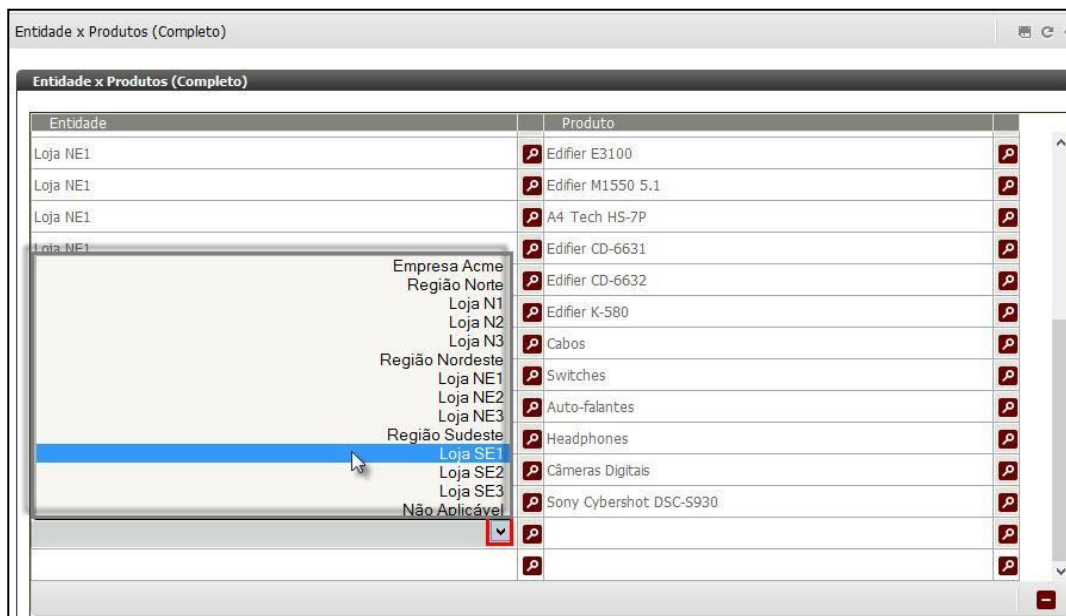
Entidade x Produtos (Completo)

Entidade x Produtos (Completo)

| Entidade | Produto |
|---|---|
| Loja NE1 | Edifier E3100 |
| Loja NE1 | Edifier M1550 5.1 |
| Loja NE1 | A4 Tech HS-7P |
| Loja NE1 | Edifier CD-6631 |
| | Edifier CD-6632 |
| | Edifier K-580 |
| | Cabos |
| | Switches |
| | Auto-falantes |
| | Headphones |
| | Câmeras Digitais |
| | Sony Cybershot DSC-S930 |

Empresa Acme
Região Norte
Loja N1
Loja N2
Loja N3
Região Nordeste
Loja NE1
Loja NE2
Loja NE3
Região Sudeste
Loja SE1
Loja SE2
Loja SE3
Não Aplicável